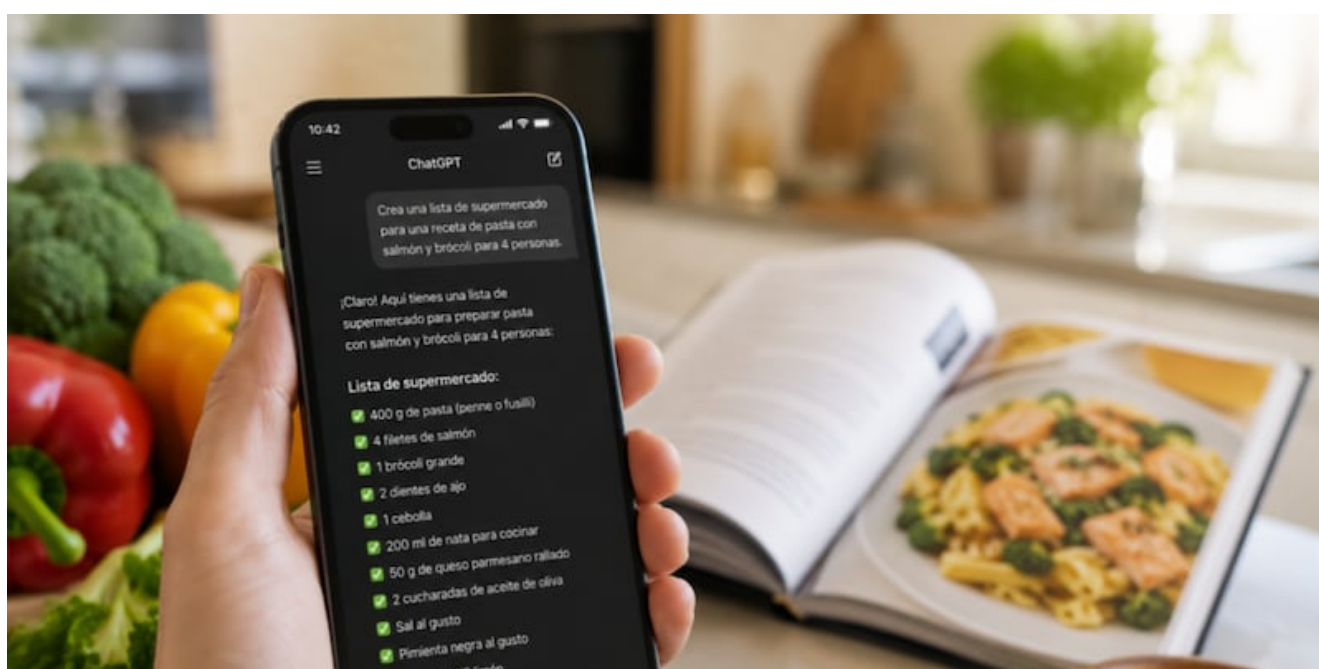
10:42

ChatGPT

Crea una lista de supermercado para una receta de pasta con salmón y brócoli para 4 personas.

¡Claro! Aquí tienes una lista de supermercado para preparar pasta con salmón y brócoli para 4 personas:

Lista de supermercado:

400 g de pasta (penne o fusilli)
4 filetes de salmón
1 brócoli grande
2 dientes de ajo
1 cebolla
200 ml de nata para cocinar
50 g de queso parmesano rallado
2 cucharadas de aceite de oliva
Sal al gusto
Pimienta negra al gusto
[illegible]